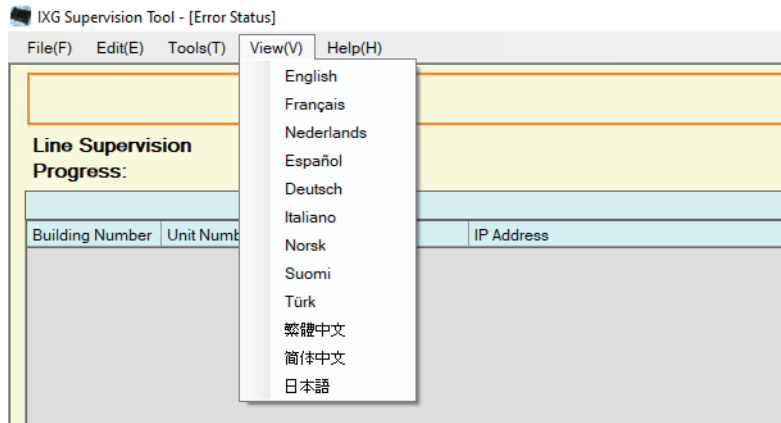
IXG Supervision Tool - [Error Status]

File(F) Edit(E) Tools(T) View(V) Help(H)

English
Français
Nederlands
Español
Deutsch
Italiano
Norsk
Suomi
Türk
繁體中文
简体中文
日本語

Line Supervision Progress:

| Building Number | Unit Numb | IP Address |
|---|---|---|